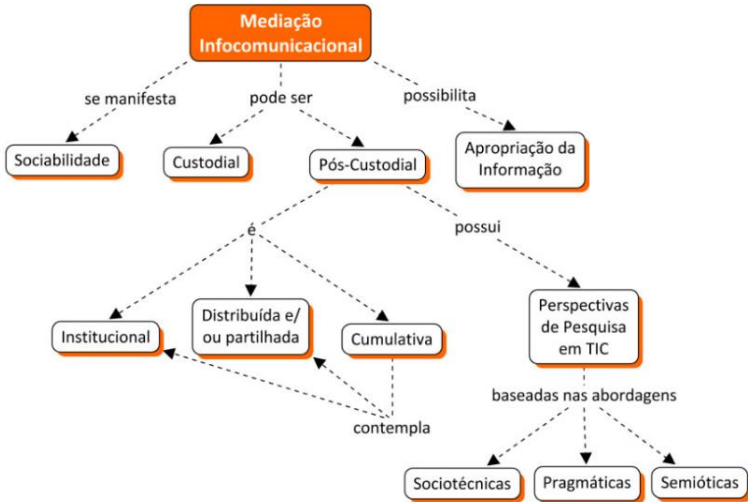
Mediação Infocomunicacional

se manifesta

pode ser

possibilita

Sociabilidade

Custodial

Pós-Custodial

Apropriação da Informação

é

possui

Institucional

Distribuída e/ ou partilhada

Cumulativa

Perspectivas de Pesquisa em TIC

contempla

baseadas nas abordagens

Sociotécnicas

Pragmáticas

Semióticas